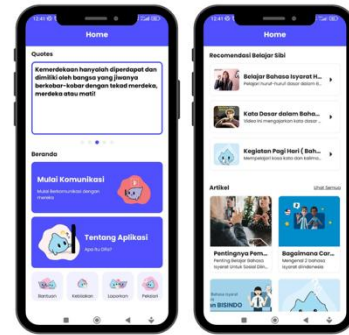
12:41

Home

Quotes

Kemerdekaan hanyalah diperdapat dan dimiliki oleh bangsa yang jiwanya berkobar-kobar dengan tekad merdeka, merdeka atau mati!

Beranda

Mulai Komunikasi

Mulai berkomunikasi dengan mereka

Tentang Aplikasi

Apa itu Difa?

Bantuan

Kebijakan

Laporkan

Pekerja

12:41

Home

Recomendasi Belajar Sibi

Belajar Bahasa Isyarat H...

Pelajari huruf dasar dalam bah...

Kata Dasar dalam Baha...

Video ini mengajarkan kata dasar...

Kegiatan Pagi Hari ( Bah...

Mempelajari kosa kata dan kalima...

Artikel

Lihat Semua

Pentingnya Pem...

Pentingnya Bahasa Isyarat Untuk Sosial Din...

Bagaimana Cara...

Mengenal 2 bahasa isyarat di Indonesia

Bahasa Isyarat BISINDO